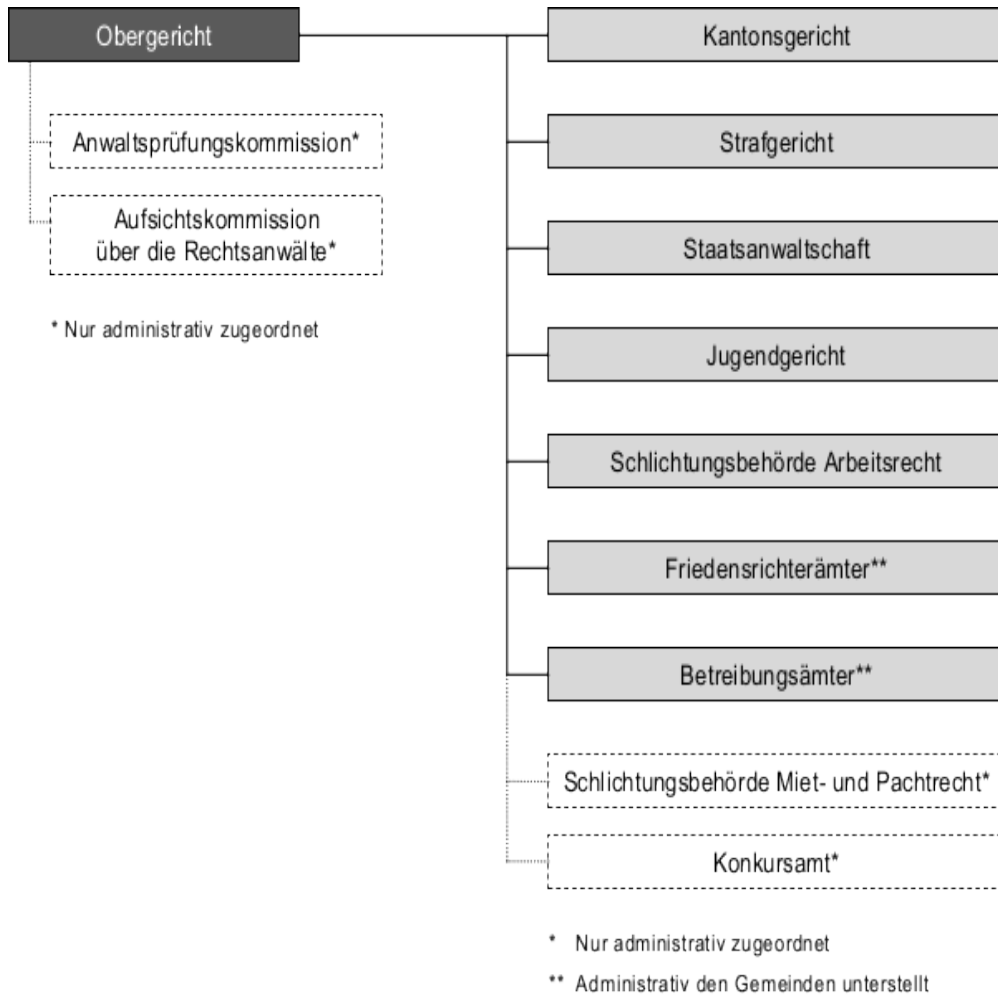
Obergericht

Anwaltsprüfungskommission*

Aufsichtskommission über die Rechtsanwälte*

* Nur administrativ zugeordnet

Kantonsgericht

Strafgericht

Staatsanwaltschaft

Jugendgericht

Schlichtungsbehörde Arbeitsrecht

Friedensrichterämter**

Betreibungsämter**

Schlichtungsbehörde Miet- und Pachtrecht*

Konkursamt*

* Nur administrativ zugeordnet

** Administrativ den Gemeinden unterstellt